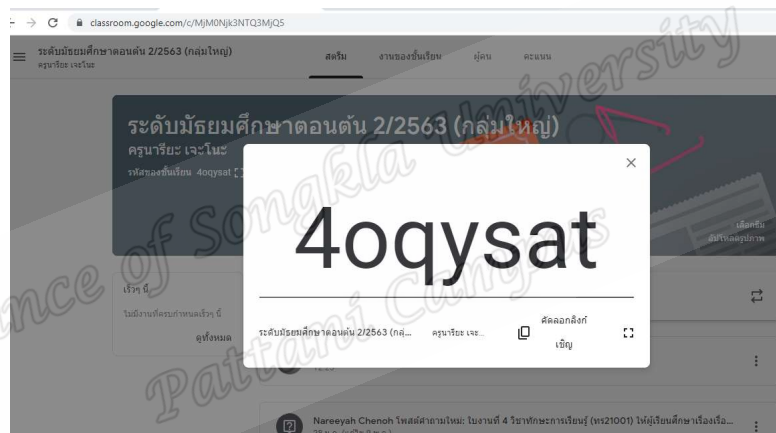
classroom.google.com/c/MjM0Njk3NTQ3MjQ5

ระดับมัธยมศึกษาตอนต้น 2/2563 (กลุ่มใหญ่)
ครูนารียะ เจะโนะ

สตรีม งานของชั้นเรียน ผู้คน คะแนน

ระดับมัธยมศึกษาตอนต้น 2/2563 (กลุ่มใหญ่)
ครูนารียะ เจะโนะ
รหัสของชั้นเรียน 4oqysat

เลือกธีม
อัปโหลดรูปภาพ

เร็วๆ นี้
ไม่มีงานที่ครบกำหนดเร็วๆ นี้
ดูทั้งหมด

4oqysat

ระดับมัธยมศึกษาตอนต้น 2/2563 (กลุ่...
ครูนารียะ เจะ...
คัดลอกลิงก์เชิญ

Nareeyah Chenoh โพสต์คำถามใหม่: ใบงานที่ 4 วิชาทักษะการเรียนรู้ (ทร21001) ให้ผู้เรียนศึกษาเรื่องเรื่อ...

Prince of Songkla University Pattani Campus